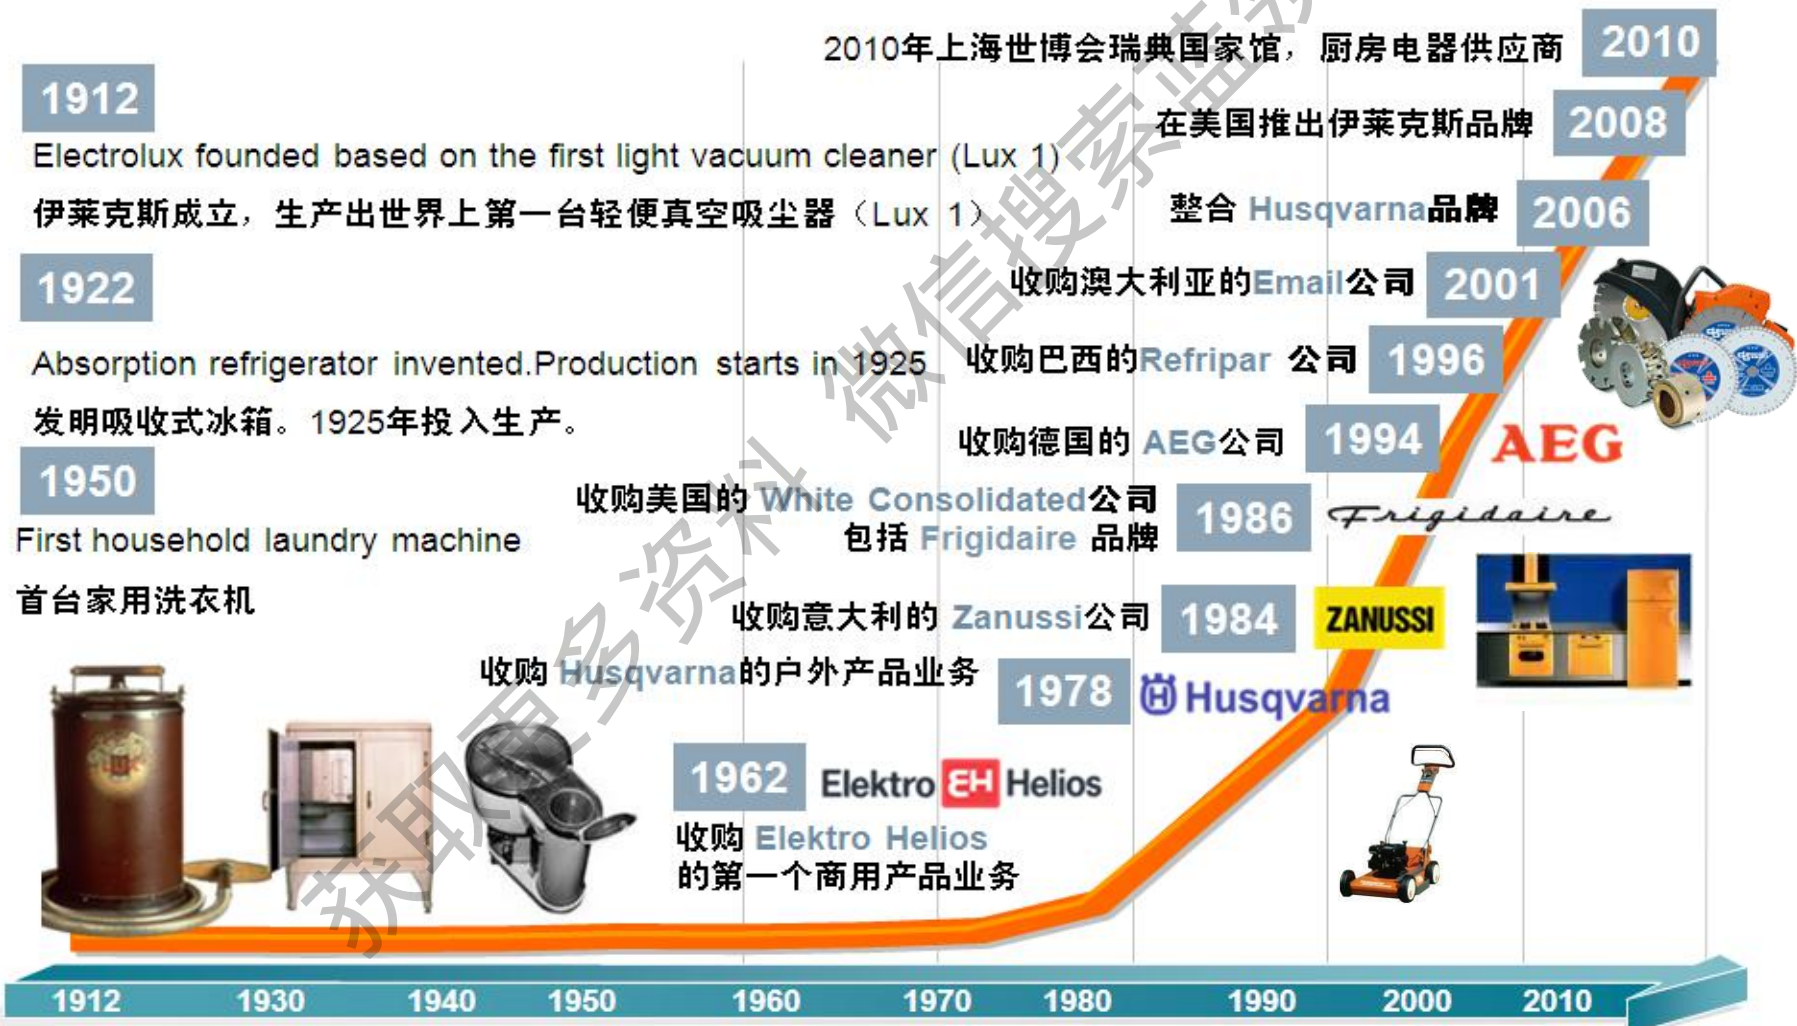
2010年上海世博会瑞典国家馆，厨房电器供应商 2010

1912

Electrolux founded based on the first light vacuum cleaner (Lux 1)

伊莱克斯成立，生产出世界上第一台轻便真空吸尘器（Lux 1）

在美国推出伊莱克斯品牌 2008

整合 Husqvarna品牌 2006

收购澳大利亚的Email公司 2001

1922

Absorption refrigerator invented.Production starts in 1925

发明吸收式冰箱。1925年投入生产。

收购巴西的Refripar 公司 1996

收购德国的 AEG公司 1994

AEG

1950

First household laundry machine

首台家用洗衣机

收购美国的 White Consolidated公司 包括 Frigidaire 品牌 1986

Frigidaire

收购意大利的 Zanussi公司 1984

ZANUSSI

收购 Husqvarna的户外产品业务 1978

Husqvarna

1962

Elektro EH Helios

收购 Elektro Helios 的第一个商用产品业务

获取更多资料 微信搜索

1912 1930 1940 1950 1960 1970 1980 1990 2000 2010